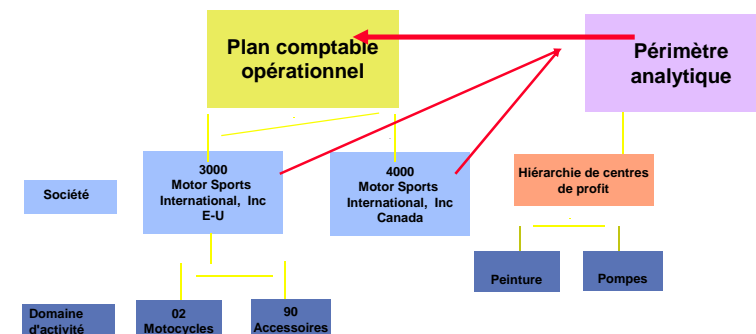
Plan comptable opérationnel

Périmètre analytique

Société

3000 Motor Sports International, Inc E-U

4000 Motor Sports International, Inc Canada

Hiérarchie de centres de profit

Peinture

Pompes

Domaine d'activité

02 Motocycles

90 Accessoires